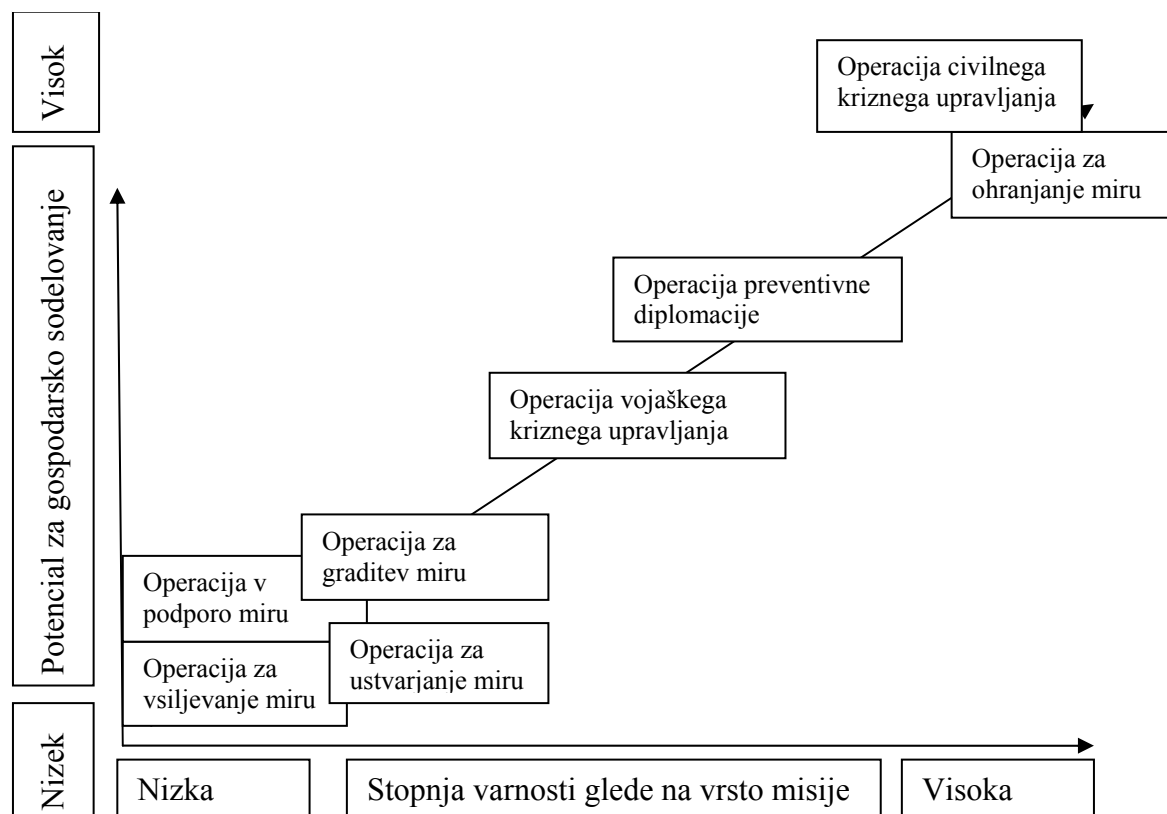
Visok

Potencial za gospodarsko sodelovanje

Nizek

Operacija civilnega kriznega upravljanja

Operacija za ohranjanje miru

Operacija preventivne diplomacije

Operacija vojaškega kriznega upravljanja

Operacija za graditev miru

Operacija v podporo miru

Operacija za ustvarjanje miru

Operacija za vsiljevanje miru

Nizka

Stopnja varnosti glede na vrsto misije

Visoka